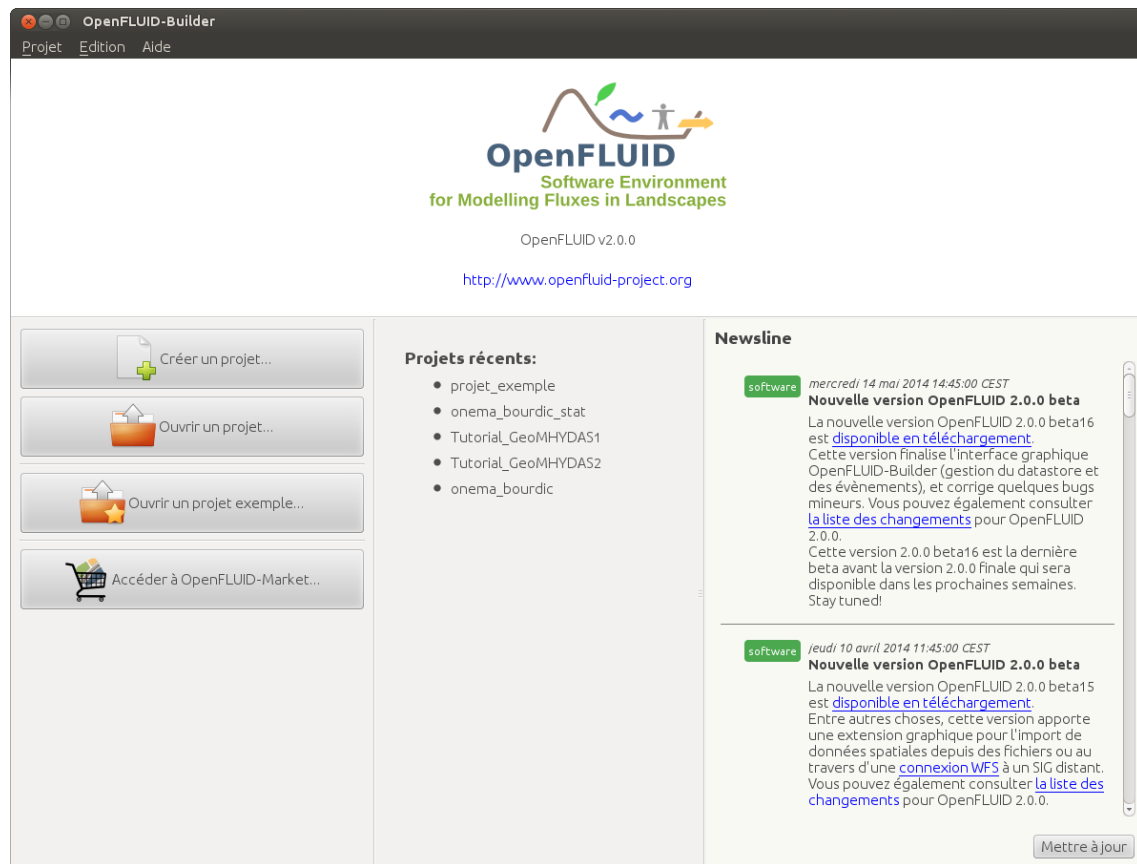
OpenFLUID-Builder

Projet Edition Aide

OpenFLUID
Software Environment
for Modelling Fluxes in Landscapes

OpenFLUID v2.0.0

http://www.openfluid-project.org

Créer un projet...

Ouvrir un projet...

Ouvrir un projet exemple...

Accéder à OpenFLUID-Market...

Projets récents:
- projet_exemple
- onema_bourdic_stat
- Tutorial_GeoMHYDAS1
- Tutorial_GeoMHYDAS2
- onema_bourdic

Newsline

software mercredi 14 mai 2014 14:45:00 CEST
Nouvelle version OpenFLUID 2.0.0 beta
La nouvelle version OpenFLUID 2.0.0 beta16 est disponible en téléchargement.
Cette version finalise l'interface graphique OpenFLUID-Builder (gestion du datastore et des évènements), et corrige quelques bugs mineurs. Vous pouvez également consulter la liste des changements pour OpenFLUID 2.0.0.
Cette version 2.0.0 beta16 est la dernière beta avant la version 2.0.0 finale qui sera disponible dans les prochaines semaines. Stay tuned!

software jeudi 10 avril 2014 11:45:00 CEST
Nouvelle version OpenFLUID 2.0.0 beta
La nouvelle version OpenFLUID 2.0.0 beta15 est disponible en téléchargement.
Entre autres choses, cette version apporte une extension graphique pour l'import de données spatiales depuis des fichiers ou au travers d'une connexion WFS à un SIG distant. Vous pouvez également consulter la liste des changements pour OpenFLUID 2.0.0.

Mettre à jour